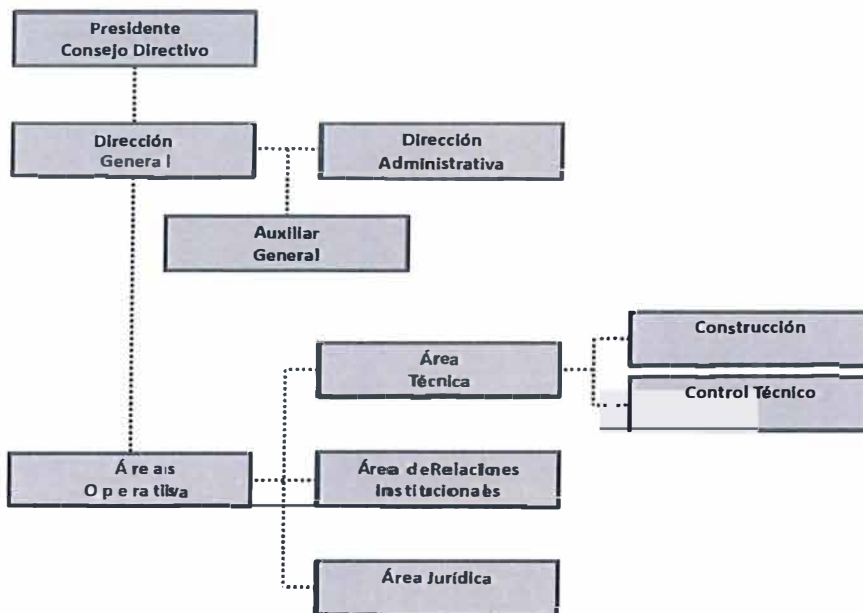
Presidente
Consejo Directivo

Dirección
Genera l

Dirección
Administrativa

Auxiliar
General

Área
Técnica

Construcción

Control Técnico

Á re as
O p e ra tiva

Área deRelaciones
Ins titucionales

Área Jurídica